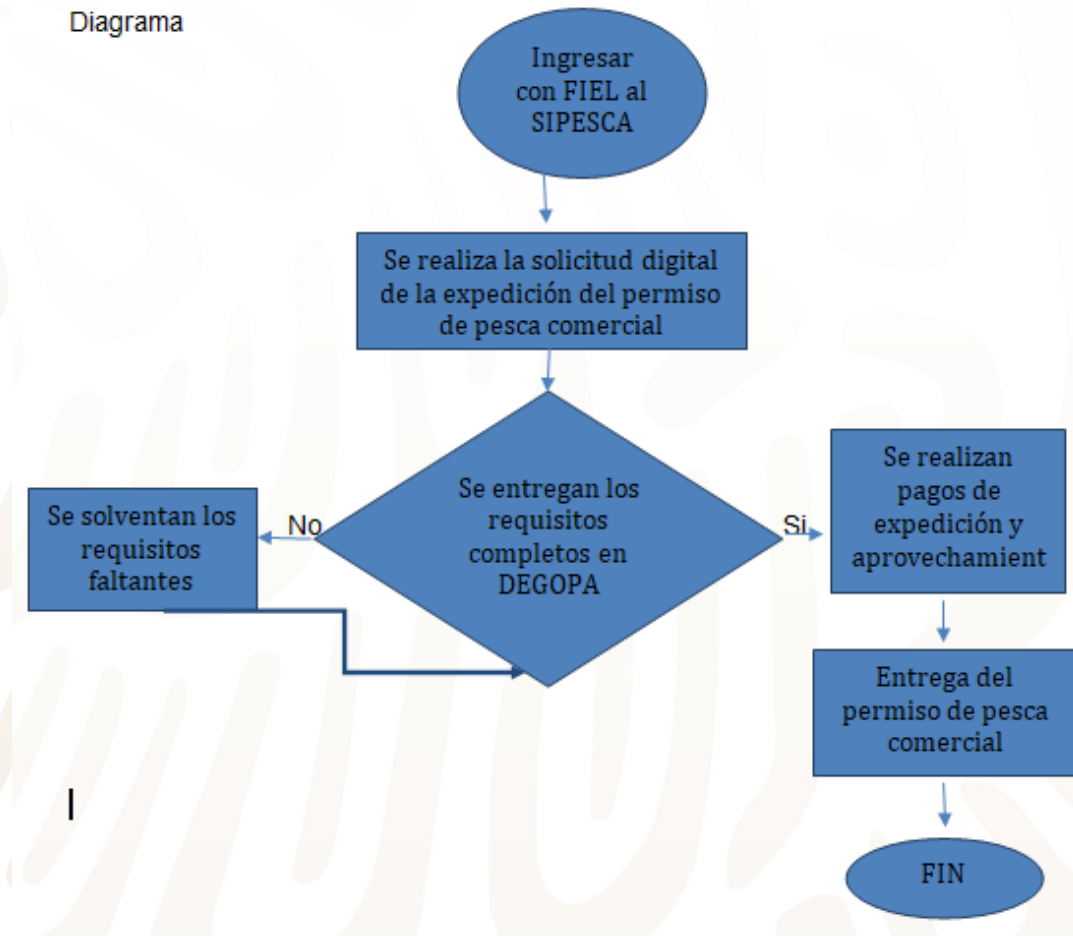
Diagrama

Ingresar con FIEL al SIPESCA

Se realiza la solicitud digital de la expedición del permiso de pesca comercial

Se entregan los requisitos completos en DEGOPA

No

Se solventan los requisitos faltantes

Si

Se realizan pagos de expedición y aprovechamient

Entrega del permiso de pesca comercial

FIN

I